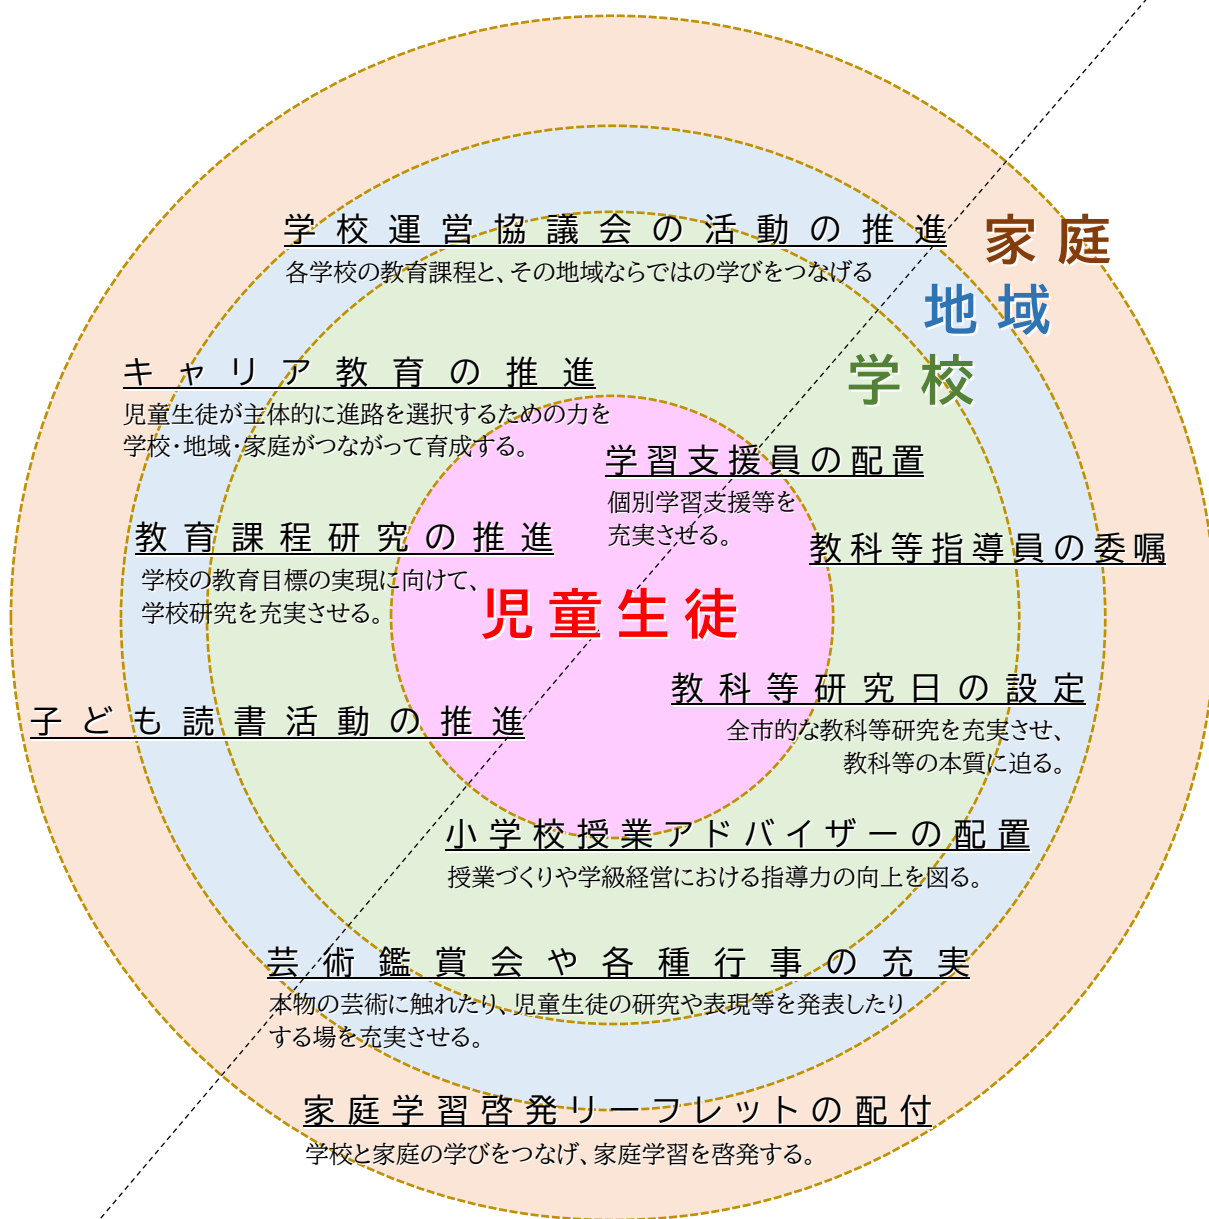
学校運営協議会の活動の推進
各学校の教育課程と、その地域ならではの学びをつなげる

家庭
地域
学校

キャリア教育の推進
児童生徒が主体的に進路を選択するための力を学校・地域・家庭がつながって育成する。

学習支援員の配置
個別学習支援等を充実させる。

教科等指導員の委嘱

教育課程研究の推進
学校の教育目標の実現に向けて、学校研究を充実させる。

児童生徒

教科等研究日の設定
全市的な教科等研究を充実させ、教科等の本質に迫る。

子ども読書活動の推進

小学校授業アドバイザーの配置
授業づくりや学級経営における指導力の向上を図る。

芸術鑑賞会や各種行事の充実
本物の芸術に触れたり、児童生徒の研究や表現等を発表したりする場を充実させる。

家庭学習啓発リーフレットの配付
学校と家庭の学びをつなげ、家庭学習を啓発する。